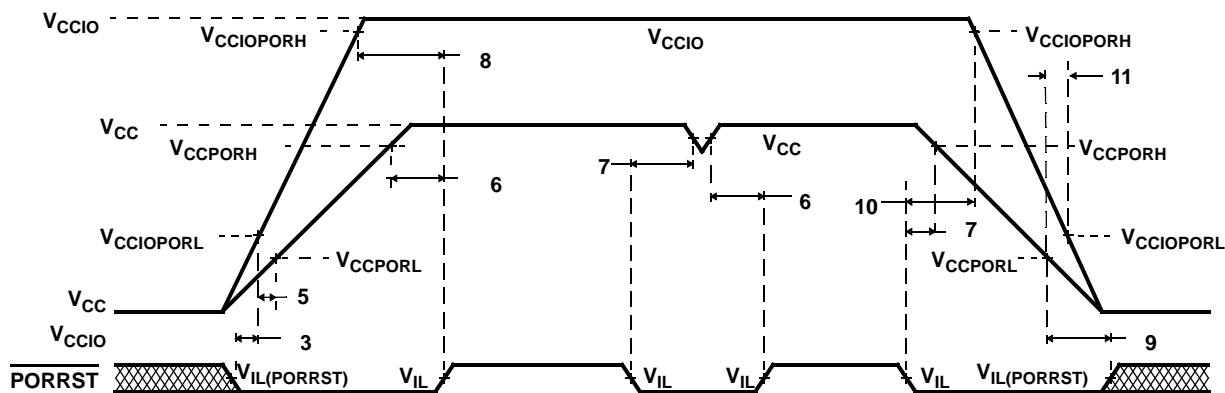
$V_{CCIO}$

$V_{CCIOPORH}$

$V_{CCIO}$

$V_{CCIOPORH}$

8

11

$V_{CC}$

$V_{CCPORH}$

$V_{CC}$

$V_{CCPORH}$

7

6

6

10

7

$V_{CCIOPORL}$

$V_{CCPORL}$

$V_{CCIOPORL}$

$V_{CCPORL}$

5

$V_{CC}$

$V_{CCIO}$

3

9

$\overline{PORRST}$

$V_{IL(PORRST)}$

$V_{IL}$

$V_{IL}$

$V_{IL}$

$V_{IL}$

$V_{IL(PORRST)}$